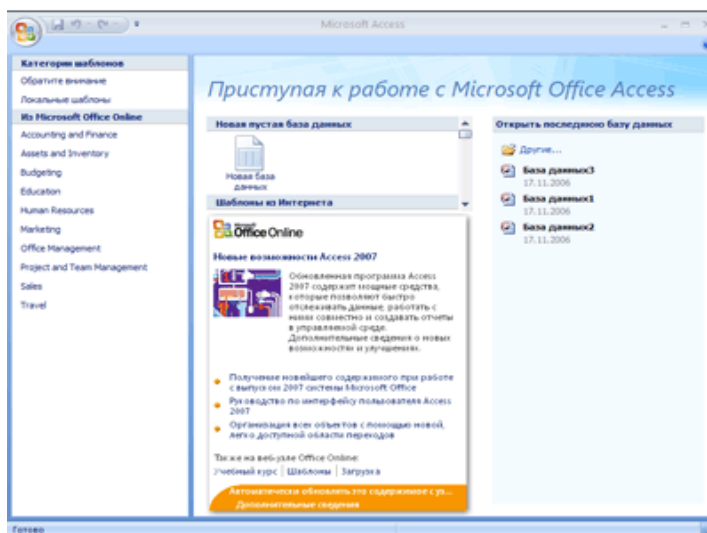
Microsoft Access

Категории шаблонов
Обратите внимание
Локальные шаблоны
Из Microsoft Office Online
Accounting and Finance
Assets and Inventory
Budgeting
Education
Human Resources
Marketing
Office Management
Project and Team Management
Sales
Travel

Приступая к работе с Microsoft Office Access

Новая пустая база данных
Новая база данных
Шаблоны из Интернета

Office Online
Новые возможности Access 2007
Обновленная программа Access 2007 содержит мощные средства, которые позволяют быстро отслеживать данные, работать с ними совместно и создавать отчеты в управляемой среде. Дополнительные сведения о новых возможностях и улучшениях.

Получение новейшего содержимого при работе с выпуском 2007 системы Microsoft Office
Руководство по интерфейсу пользователя Access 2007
Организация всех объектов с помощью новой, легко доступной области переходов

Также на веб-узле Office Online:
Учебный курс | Шаблоны | Загрузка

Автоматически обновлять это содержимое с уз...
Дополнительные сведения

Открыть последнюю базу данных
Другие...
База данных3
17.11.2006
База данных1
17.11.2006
База данных2
17.11.2006

Готово